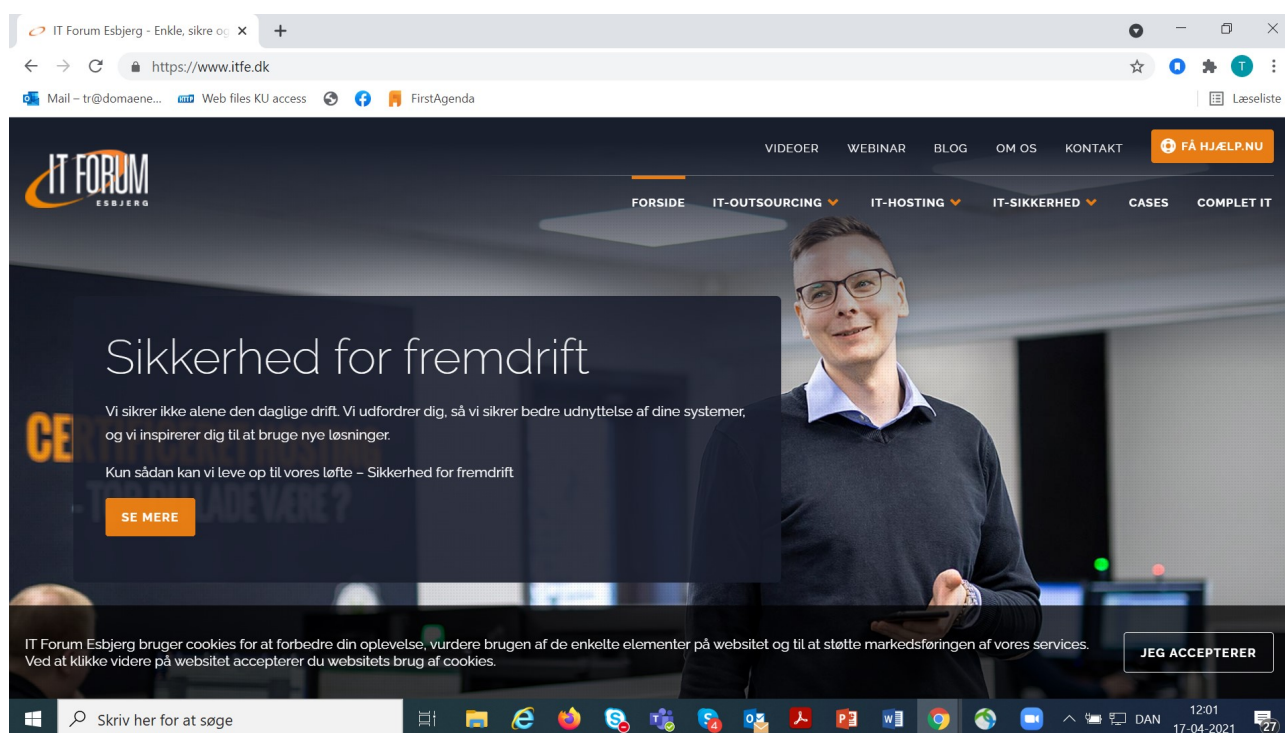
IT Forum Esbjerg - Enkle, sikre og ×
https://www.itfe.dk
Mail – tr@domaene... Web files KU access FirstAgenda
Læseliste

IT FORUM ESBJERG

VIDEOER WEBINAR BLOG OM OS KONTAKT FÅ HJÆLP.NU

FORSIDE IT-OUTSOURCING IT-HOSTING IT-SIKKERHED CASES COMPLET IT

Sikkerhed for fremdrift

Vi sikrer ikke alene den daglige drift. Vi udfordrer dig, så vi sikrer bedre udnyttelse af dine systemer, og vi inspirerer dig til at bruge nye løsninger.

Kun sådan kan vi leve op til vores løfte – Sikkerhed for fremdrift

SE MERE

IT Forum Esbjerg bruger cookies for at forbedre din oplevelse, vurdere brugen af de enkelte elementer på websitet og til at støtte markedsføringen af vores services. Ved at klikke videre på websitet accepterer du websitets brug af cookies.

JEG ACCEPTERER

Skriv her for at søge
DAN 12:01 17-04-2021